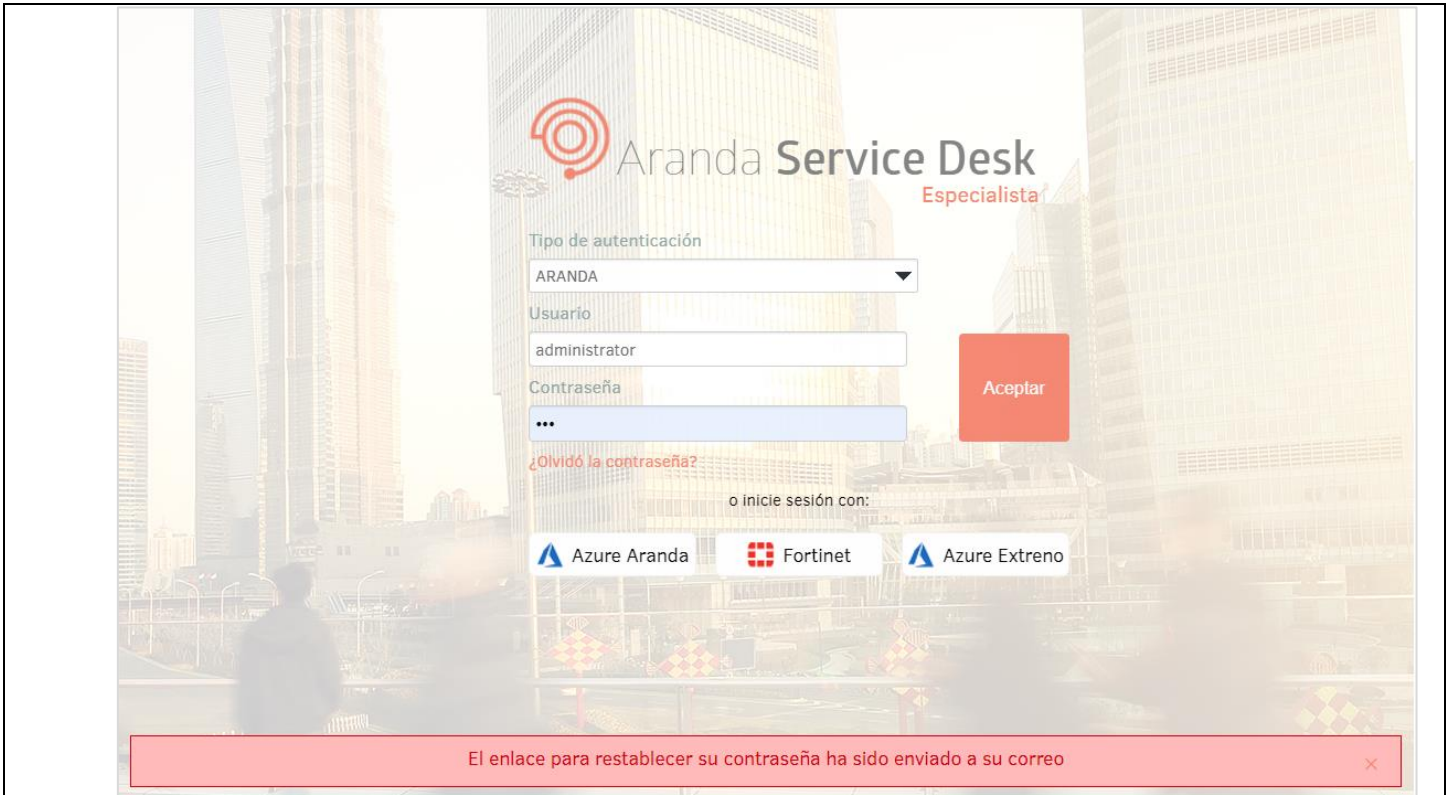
Aranda Service Desk
Especialista

Tipo de autenticación
ARANDA
Usuario
administrator
Contraseña
•••
Aceptar
¿Olvidó la contraseña?

o inicie sesión con:

Azure Aranda
Fortinet
Azure Extreno

El enlace para restablecer su contraseña ha sido enviado a su correo
×